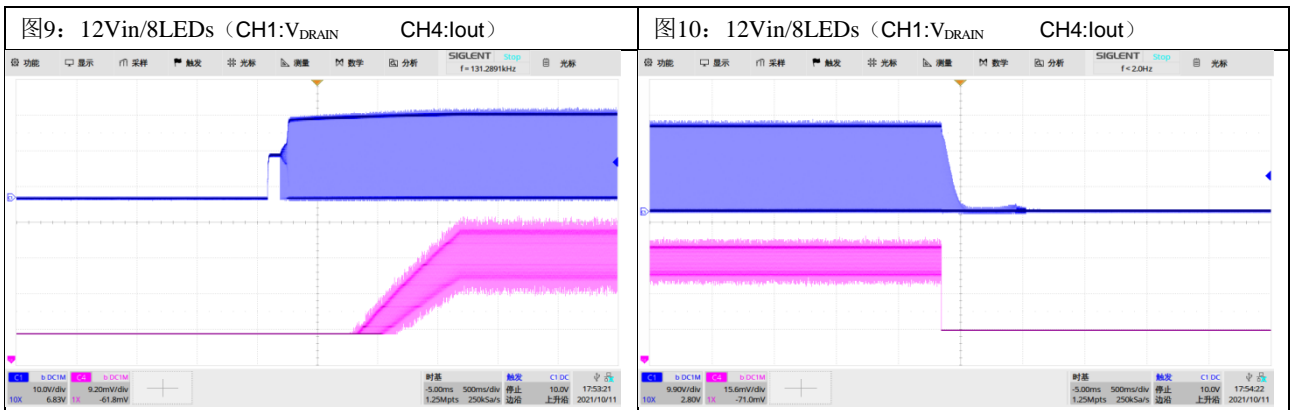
| 图9：12Vin/8LEDs（CH1:$V_{DRAIN}$ CH4:Iout） | 图10：12Vin/8LEDs（CH1:$V_{DRAIN}$ CH4:Iout） |
|---|---|

功能 显示 采样 触发 光标 测量 数学 分析 SIGLENT Stop f = 131.2891kHz 光标

C1 b DC1M 10.0V/div 10X 6.83V C4 b DC1M 9.20mV/div 1X -61.8mV 时基 -5.00ms 500ms/div 1.25Mpts 250kSa/s 触发 停止 边沿 C1 DC 10.0V 上升沿 17:53:21 2021/10/11

功能 显示 采样 触发 光标 测量 数学 分析 SIGLENT Stop f < 2.0Hz 光标

C1 b DC1M 9.90V/div 10X 2.80V C4 b DC1M 15.6mV/div 1X -71.0mV 时基 -5.00ms 500ms/div 1.25Mpts 250kSa/s 触发 停止 边沿 C1 DC 10.0V 上升沿 17:54:22 2021/10/11